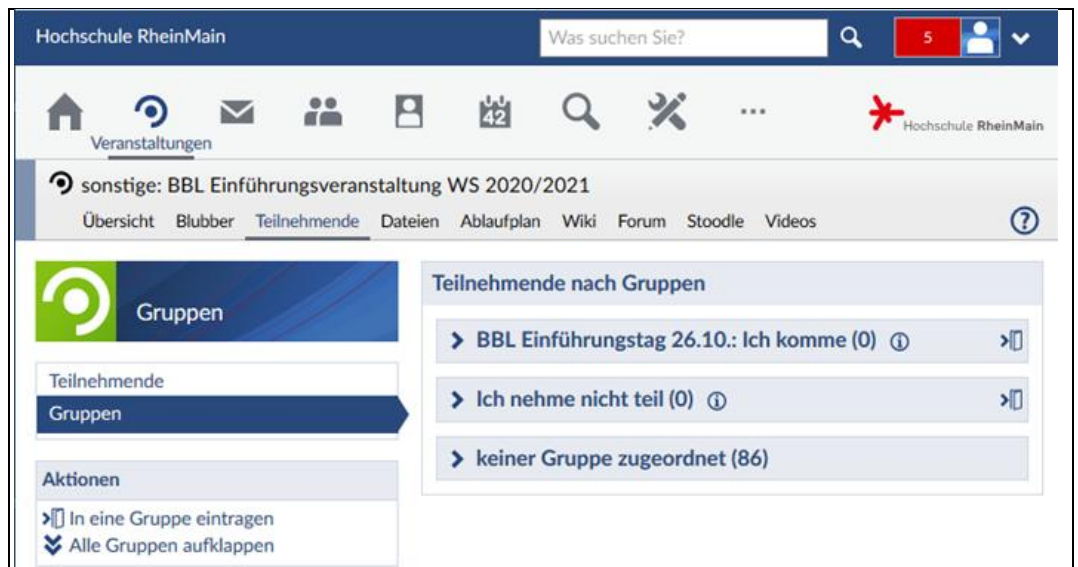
Hochschule RheinMain

Was suchen Sie?

5

Veranstaltungen

42

...

Hochschule RheinMain

sonstige: BBL Einführungsveranstaltung WS 2020/2021

Übersicht Blubber Teilnehmende Dateien Ablaufplan Wiki Forum Stoodle Videos

?

Gruppen

Teilnehmende

Gruppen

Aktionen

In eine Gruppe eintragen

Alle Gruppen aufklappen

Teilnehmende nach Gruppen

BBL Einführungstag 26.10.: Ich komme (0)

Ich nehme nicht teil (0)

keiner Gruppe zugeordnet (86)